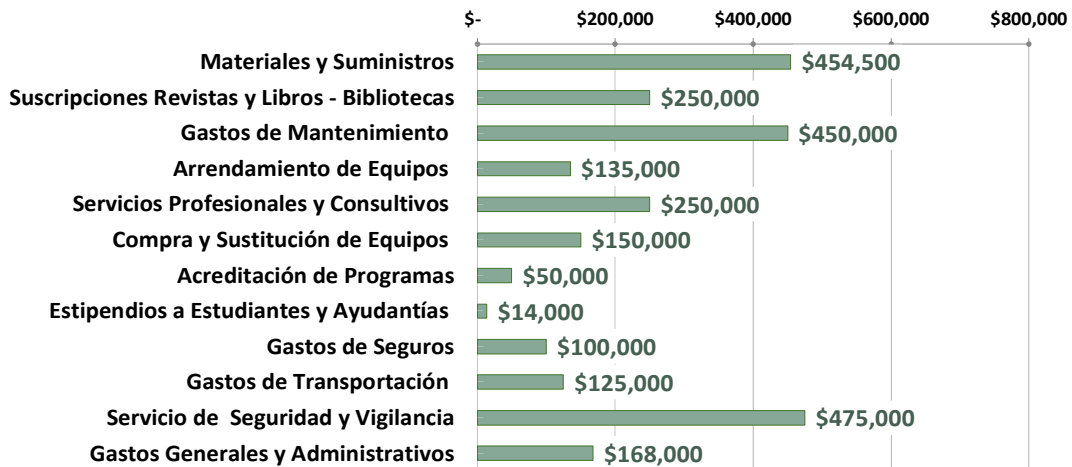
$- $200,000 $400,000 $600,000 $800,000

Materiales y Suministros $454,500
Suscripciones Revistas y Libros - Bibliotecas $250,000
Gastos de Mantenimiento $450,000
Arrendamiento de Equipos $135,000
Servicios Profesionales y Consultivos $250,000
Compra y Sustitución de Equipos $150,000
Acreditación de Programas $50,000
Estipendios a Estudiantes y Ayudantías $14,000
Gastos de Seguros $100,000
Gastos de Transportación $125,000
Servicio de Seguridad y Vigilancia $475,000
Gastos Generales y Administrativos $168,000